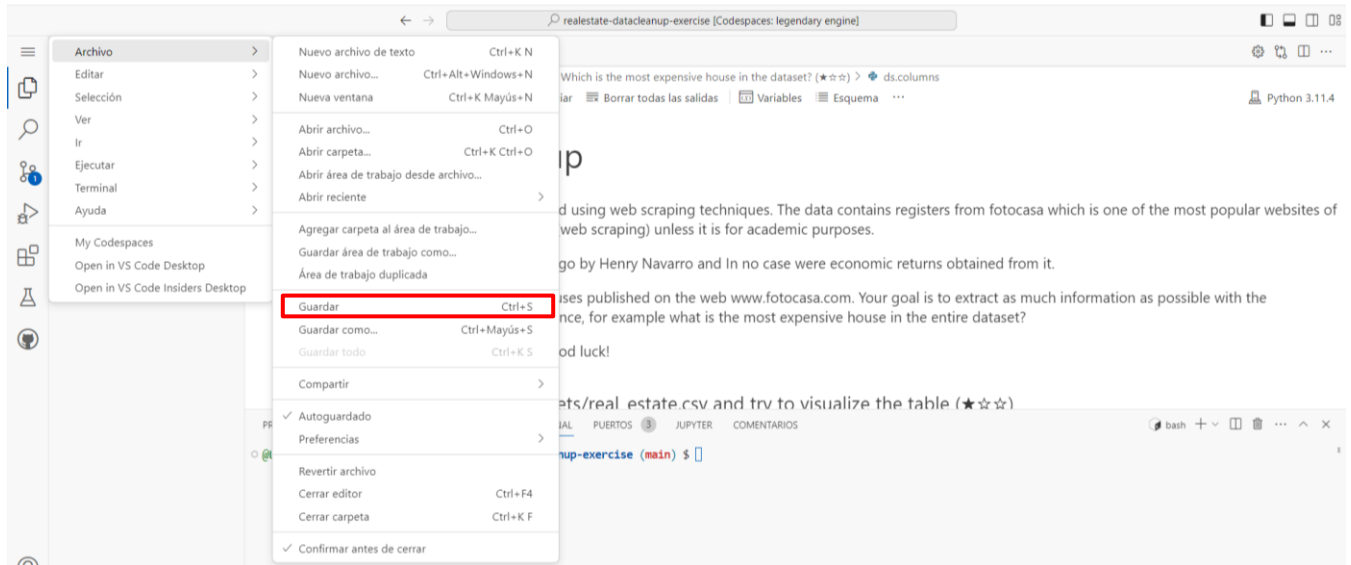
realestate-datacleanup-exercise [Codespaces: legendary engine]

Archivo
Editar
Selección
Ver
Ir
Ejecutar
Terminal
Ayuda
My Codespaces
Open in VS Code Desktop
Open in VS Code Insiders Desktop

Nuevo archivo de texto Ctrl+K N
Nuevo archivo... Ctrl+Alt+Windows+N
Nueva ventana Ctrl+K Mayús+N
Abrir archivo... Ctrl+O
Abrir carpeta... Ctrl+K Ctrl+O
Abrir área de trabajo desde archivo...
Abrir reciente
Agregar carpeta al área de trabajo...
Guardar área de trabajo como...
Área de trabajo duplicada
Guardar Ctrl+S
Guardar como... Ctrl+Mayús+S
Guardar todo Ctrl+K S
Compartir
Autoguardado
Preferencias
Revertir archivo
Cerrar editor Ctrl+F4
Cerrar carpeta Ctrl+K F
Confirmar antes de cerrar

Which is the most expensive house in the dataset? (★☆☆) > ds.columns
iar Borrar todas las salidas Variables Esquema ···
Python 3.11.4

up

d using web scraping techniques. The data contains registers from fotocasa which is one of the most popular websites of web scraping) unless it is for academic purposes.

go by Henry Navarro and In no case were economic returns obtained from it.

uses published on the web www.fotocasa.com. Your goal is to extract as much information as possible with the nce, for example what is the most expensive house in the entire dataset?

od luck!

ets/real_estate.csv and try to visualize the table (★☆☆)

PR AL PUERTOS 3 JUPYTER COMENTARIOS
bash

@ nup-exercise (main) $